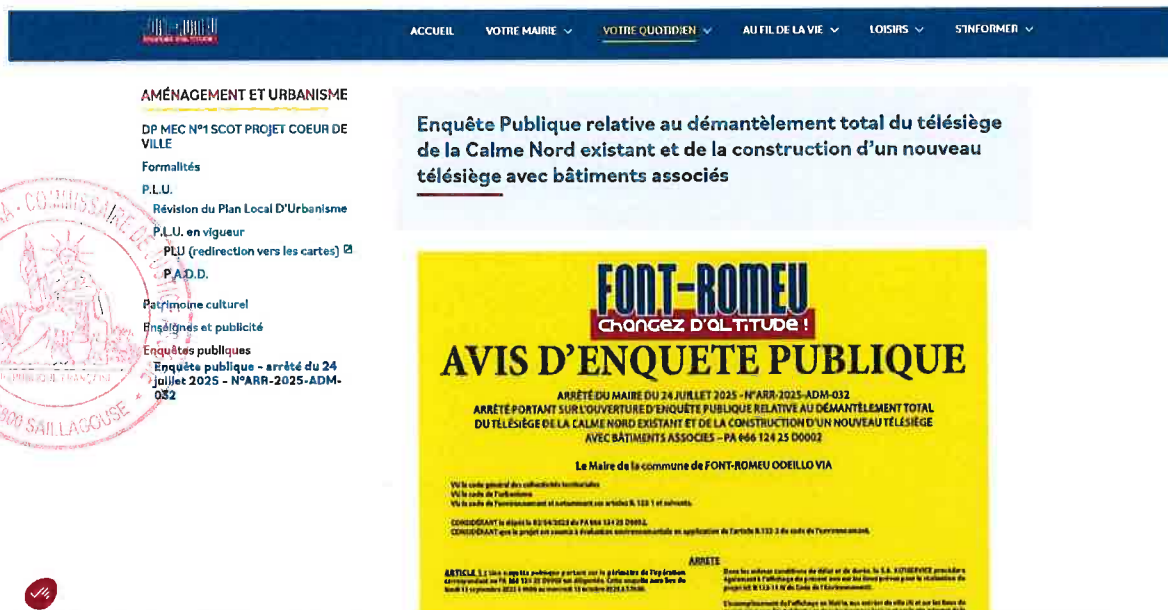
ACCUEIL VOTRE MAIRIE VOTRE QUOTIDIEN AU FIL DE LA VIE LOISIRS S'INFORMER

AMÉNAGEMENT ET URBANISME

DP MEC N°1 SCOT PROJET COEUR DE VILLE

Formalités

P.L.U.

Révision du Plan Local D'Urbanisme

P.L.U. en vigueur

PLU (redirection vers les cartes)

P.A.D.D.

Patrimoine culturel

Enseignes et publicité

Enquêtes publiques

Enquête publique - arrêté du 24 juillet 2025 - N°ARR-2025-ADM-032

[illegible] COMMISSAIRE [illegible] SAILLAGOUSE

Enquête Publique relative au démantèlement total du télésiège de la Calme Nord existant et de la construction d'un nouveau télésiège avec bâtiments associés

FONT-ROMEU

Changez d'altitude !

AVIS D'ENQUETE PUBLIQUE

ARRÊTÉ DU MAIRE DU 24 JUILLET 2025 - N°ARR-2025-ADM-032

ARRÊTÉ PORTANT SUR L'OUVERTURE D'ENQUÊTE PUBLIQUE RELATIVE AU DÉMANTÈLEMENT TOTAL DU TÉLÉSIÈGE DE LA CALME NORD EXISTANT ET DE LA CONSTRUCTION D'UN NOUVEAU TÉLÉSIÈGE AVEC BÂTIMENTS ASSOCIÉS - PA 066 124 25 D0002

Le Maire de la commune de FONT-ROMEU ODEILLO VIA

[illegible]

ARRETE

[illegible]